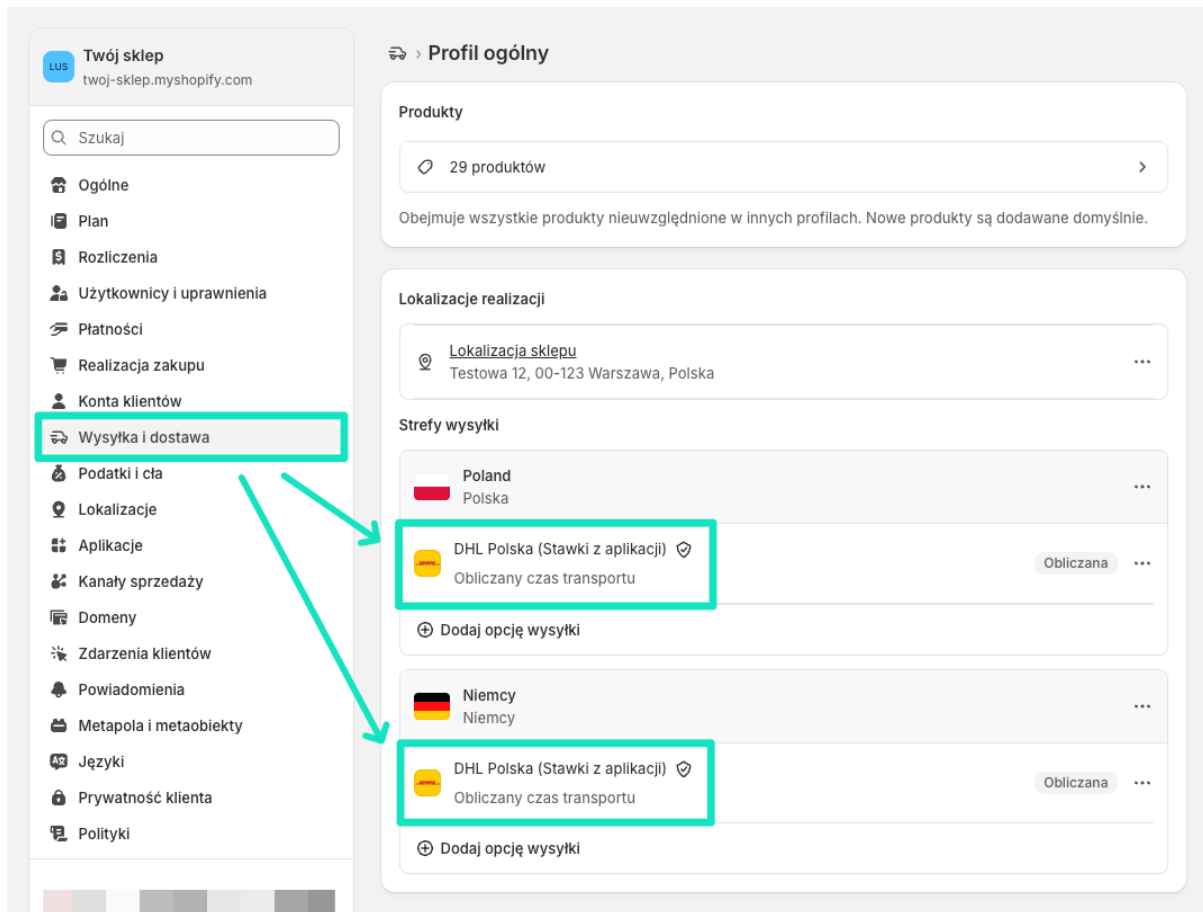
LUS Twój sklep
twoj-sklep.myshopify.com

Szukaj

Ogólne
Plan
Rozliczenia
Użytkownicy i uprawnienia
Płatności
Realizacja zakupu
Konta klientów
Wysyłka i dostawa
Podatki i cła
Lokalizacje
Aplikacje
Kanały sprzedaży
Domeny
Zdarzenia klientów
Powiadomienia
Metapola i metaobiekty
Języki
Prywatność klienta
Polityki

› Profil ogólny

Produkty

29 produktów

Obejmuje wszystkie produkty nieuwzględnione w innych profilach. Nowe produkty są dodawane domyślnie.

Lokalizacje realizacji

Lokalizacja sklepu
Testowa 12, 00-123 Warszawa, Polska

Strefy wysyłki

Poland
Polska

DHL Polska (Stawki z aplikacji)
Obliczany czas transportu
Obliczana

Dodaj opcję wysyłki

Niemcy
Niemcy

DHL Polska (Stawki z aplikacji)
Obliczany czas transportu
Obliczana

Dodaj opcję wysyłki